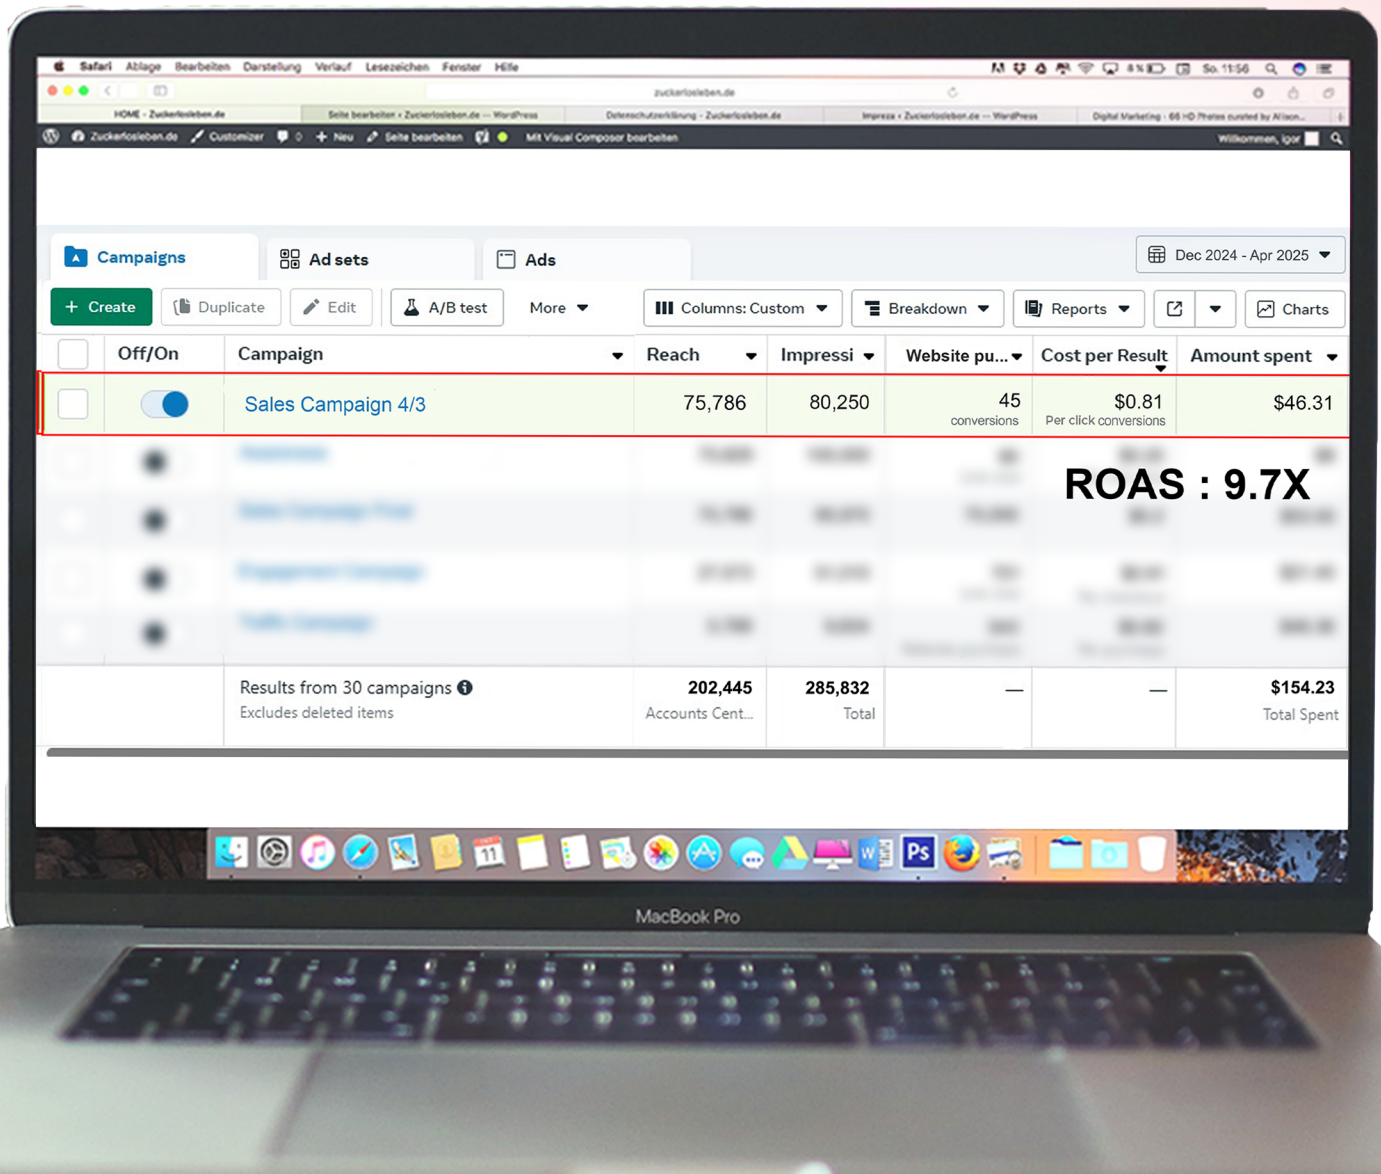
Safari Ablage Bearbeiten Darstellung Verlauf Lesezeichen Fenster Hilfe

So. 11:56

zuckerlosleben.de

HOME - Zuckerlosleben.de | Seite bearbeiten ‹ Zuckerlosleben.de — WordPress | Datenschutzerklärung - Zuckerlosleben.de | Impressum ‹ Zuckerlosleben.de — WordPress | Digital Marketing - 66 HD Photos curated by Alison...

Zuckerlosleben.de | Customizer | 0 | + Neu | Seite bearbeiten | Mit Visual Composer bearbeiten | Willkommen, Igor

Campaigns | Ad sets | Ads | Dec 2024 - Apr 2025

+ Create | Duplicate | Edit | A/B test | More | Columns: Custom | Breakdown | Reports | Charts

| Off/On | Campaign | Reach | Impressi | Website pu... | Cost per Result | Amount spent |
|---|---|---|---|---|---|---|
| | Sales Campaign 4/3 | 75,786 | 80,250 | 45 conversions | $0.81 Per click conversions | $46.31 |
| | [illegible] | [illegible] | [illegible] | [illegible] | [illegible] | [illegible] |
| | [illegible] | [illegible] | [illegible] | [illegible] | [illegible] | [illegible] |
| | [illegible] | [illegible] | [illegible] | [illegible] | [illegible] | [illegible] |
| | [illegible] | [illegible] | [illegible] | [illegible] | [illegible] | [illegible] |
| | Results from 30 campaigns Excludes deleted items | 202,445 Accounts Cent... | 285,832 Total | — | — | $154.23 Total Spent |

ROAS : 9.7X

11

MacBook Pro